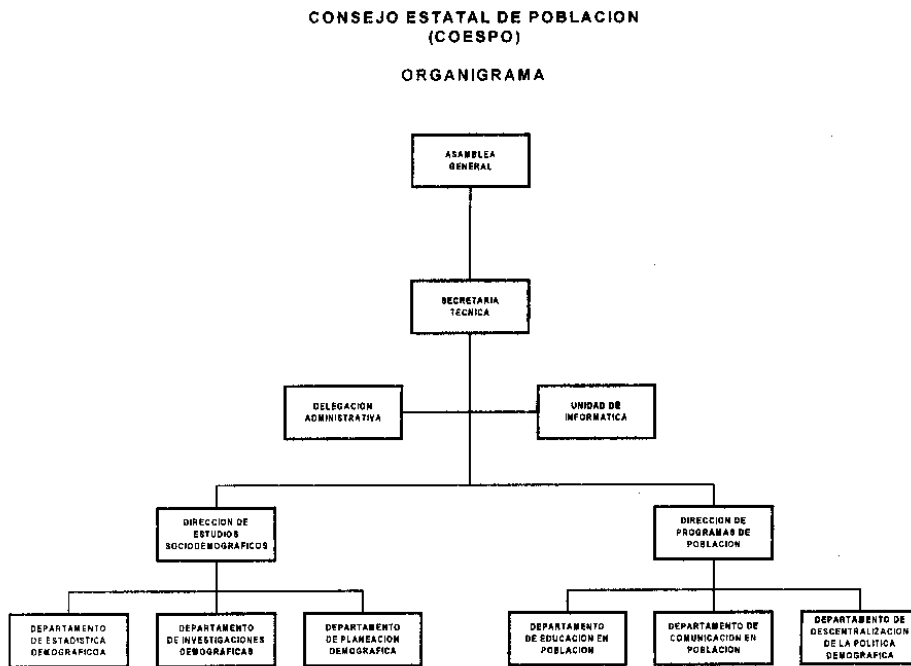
CONSEJO ESTATAL DE POBLACION
(COESPO)

ORGANIGRAMA

ASAMBLEA GENERAL

SECRETARIA TECNICA

DELEGACION ADMINISTRATIVA

UNIDAD DE INFORMATICA

DIRECCION DE ESTUDIOS SOCIODEMOGRAFICOS

DIRECCION DE PROGRAMAS DE POBLACION

DEPARTAMENTO DE ESTADISTICA DEMOGRAFICOA

DEPARTAMENTO DE INVESTIGACIONES DEMOGRAFICAS

DEPARTAMENTO DE PLANEACION DEMOGRAFICA

DEPARTAMENTO DE EDUCACION EN POBLACION

DEPARTAMENTO DE COMUNICACION EN POBLACION

DEPARTAMENTO DE DESCENTRALIZACION DE LA POLITICA DEMOGRAFICA